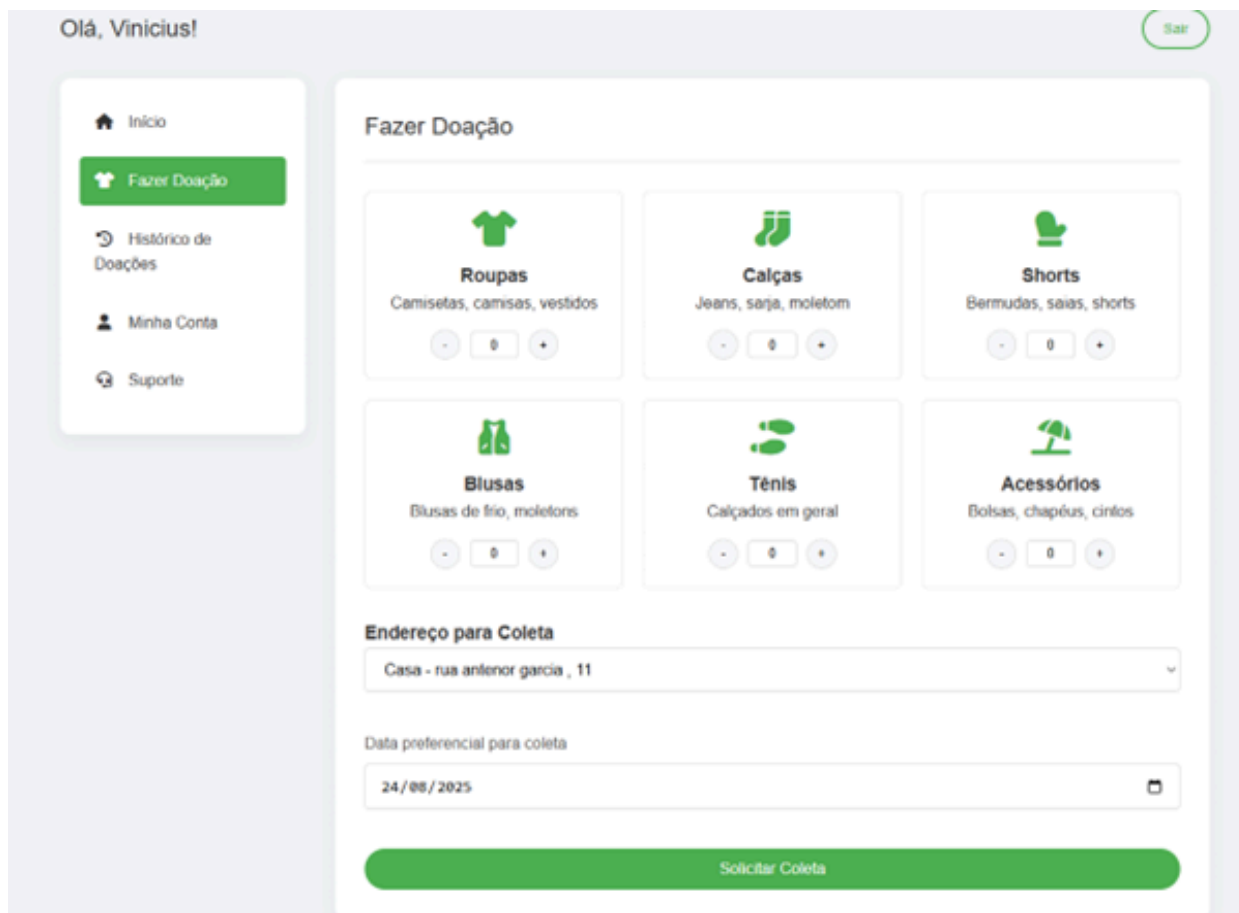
Olá, Vinicius!

Sair

Inicio

Fazer Doação

Histórico de Doações

Minha Conta

Suporte

Fazer Doação

Roupas
Camisetas, camisas, vestidos
- 0 +

Calças
Jeans, sarja, moletom
- 0 +

Shorts
Bermudas, saias, shorts
- 0 +

Blusas
Blusas de frio, moletons
- 0 +

Tênis
Calçados em geral
- 0 +

Acessórios
Bolsas, chapéus, cintos
- 0 +

Endereço para Coleta

Casa - rua antenor garcia , 11

Data preferencial para coleta

24/08/2025

Solicitar Coleta